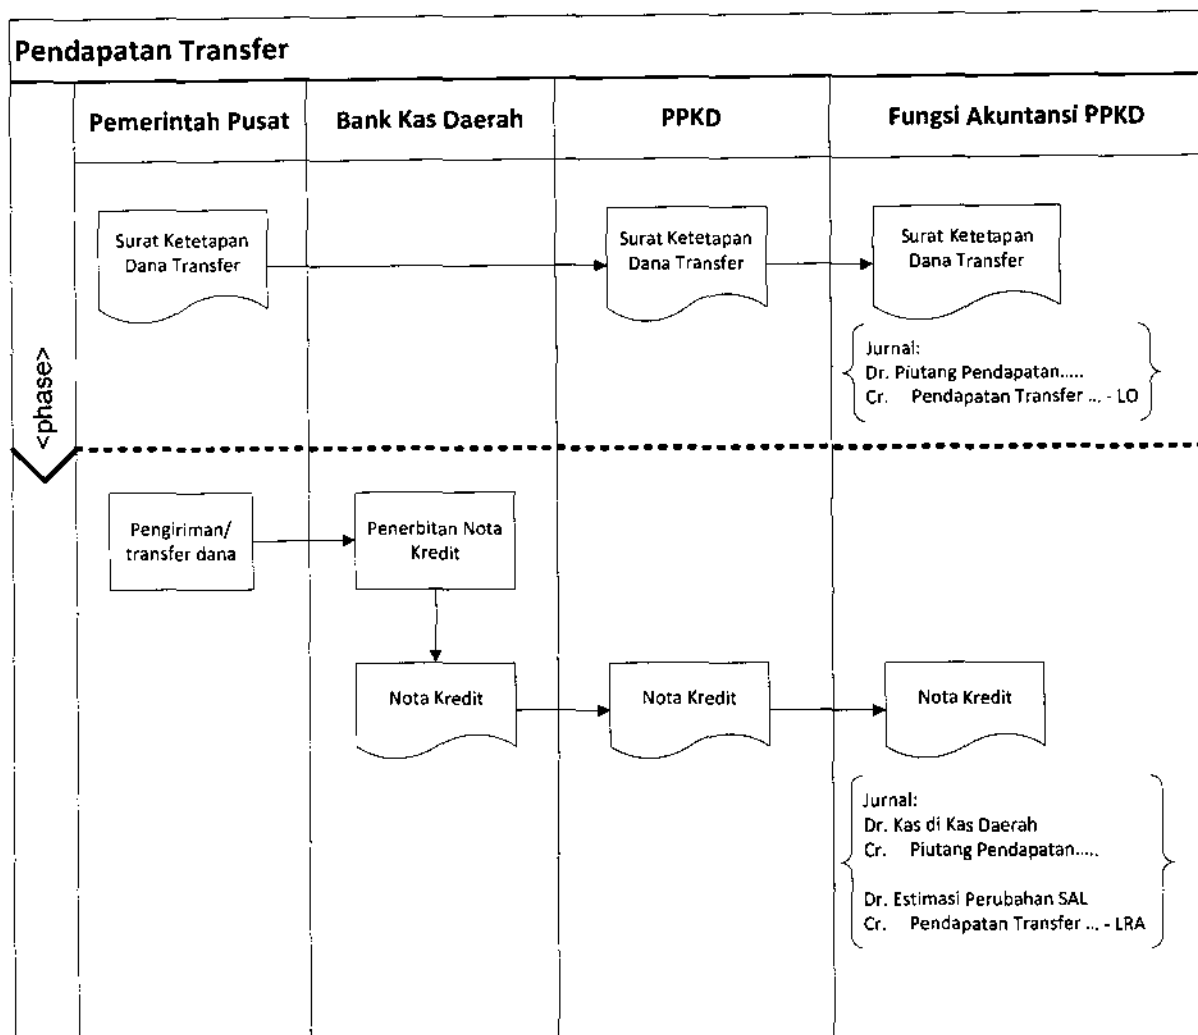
Pendapatan Transfer

Pemerintah Pusat

Bank Kas Daerah

PPKD

Fungsi Akuntansi PPKD

<phase>

Surat Ketetapan Dana Transfer

Surat Ketetapan Dana Transfer

Surat Ketetapan Dana Transfer

Jurnal:
Dr. Piutang Pendapatan.....
Cr. Pendapatan Transfer ... - LO

Pengiriman/ transfer dana

Penerbitan Nota Kredit

Nota Kredit

Nota Kredit

Nota Kredit

Jurnal:
Dr. Kas di Kas Daerah
Cr. Piutang Pendapatan.....

Dr. Estimasi Perubahan SAL
Cr. Pendapatan Transfer ... - LRA